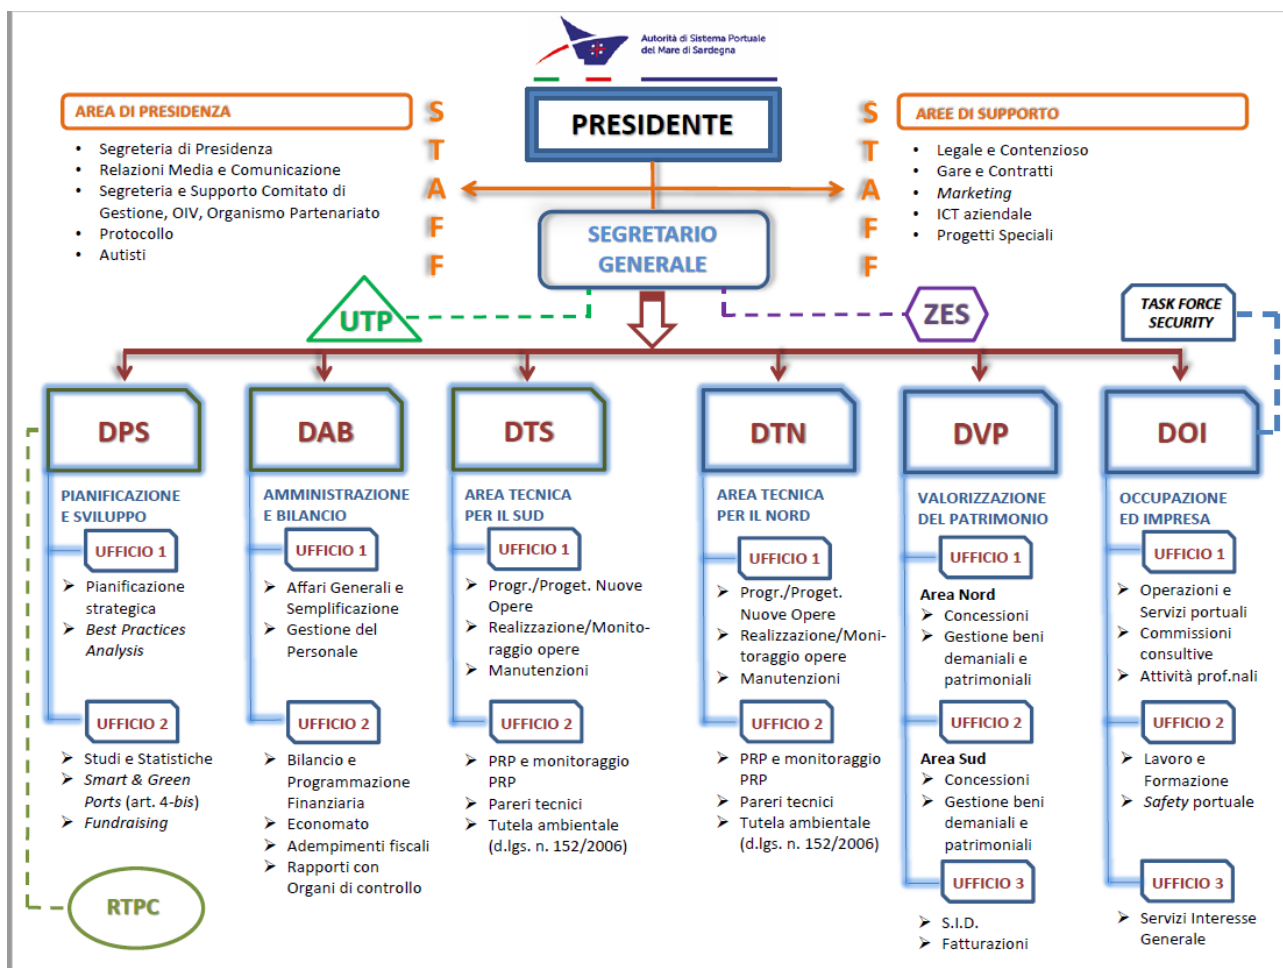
Autorità di Sistema Portuale del Mare di Sardegna

AREA DI PRESIDENZA
- Segreteria di Presidenza
- Relazioni Media e Comunicazione
- Segreteria e Supporto Comitato di Gestione, OIV, Organismo Partenariato
- Protocollo
- Autisti

STAFF

PRESIDENTE

SEGRETARIO GENERALE

STAFF

AREE DI SUPPORTO
- Legale e Contenzioso
- Gare e Contratti
- *Marketing*
- ICT aziendale
- Progetti Speciali

UTP

ZES

*TASK FORCE SECURITY*

DPS
PIANIFICAZIONE E SVILUPPO
UFFICIO 1
➢ Pianificazione strategica
➢ *Best Practices Analysis*
UFFICIO 2
➢ Studi e Statistiche
➢ *Smart & Green Ports* (art. 4-*bis*)
➢ *Fundraising*

RTPC

DAB
AMMINISTRAZIONE E BILANCIO
UFFICIO 1
➢ Affari Generali e Semplificazione
➢ Gestione del Personale
UFFICIO 2
➢ Bilancio e Programmazione Finanziaria
➢ Economato
➢ Adempimenti fiscali
➢ Rapporti con Organi di controllo

DTS
AREA TECNICA PER IL SUD
UFFICIO 1
➢ Progr./Proget. Nuove Opere
➢ Realizzazione/Monitoraggio opere
➢ Manutenzioni
UFFICIO 2
➢ PRP e monitoraggio PRP
➢ Pareri tecnici
➢ Tutela ambientale (d.lgs. n. 152/2006)

DTN
AREA TECNICA PER IL NORD
UFFICIO 1
➢ Progr./Proget. Nuove Opere
➢ Realizzazione/Monitoraggio opere
➢ Manutenzioni
UFFICIO 2
➢ PRP e monitoraggio PRP
➢ Pareri tecnici
➢ Tutela ambientale (d.lgs. n. 152/2006)

DVP
VALORIZZAZIONE DEL PATRIMONIO
UFFICIO 1
Area Nord
➢ Concessioni
➢ Gestione beni demaniali e patrimoniali
UFFICIO 2
Area Sud
➢ Concessioni
➢ Gestione beni demaniali e patrimoniali
UFFICIO 3
➢ S.I.D.
➢ Fatturazioni

DOI
OCCUPAZIONE ED IMPRESA
UFFICIO 1
➢ Operazioni e Servizi portuali
➢ Commissioni consultive
➢ Attività prof.nali
UFFICIO 2
➢ Lavoro e Formazione
➢ *Safety* portuale
UFFICIO 3
➢ Servizi Interesse Generale